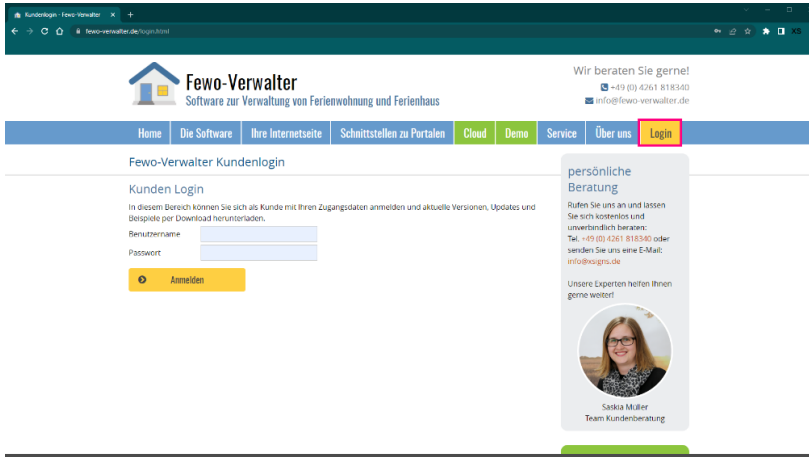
Kundenlogin - Fewo-Verwalter ×
+
fewo-verwalter.de/login.html

Fewo-Verwalter
Software zur Verwaltung von Ferienwohnung und Ferienhaus

Wir beraten Sie gerne!
+49 (0) 4261 818340
info@fewo-verwalter.de

Home | Die Software | Ihre Internetseite | Schnittstellen zu Portalen | Cloud | Demo | Service | Über uns | Login

Fewo-Verwalter Kundenlogin

Kunden Login

In diesem Bereich können Sie sich als Kunde mit Ihren Zugangsdaten anmelden und aktuelle Versionen, Updates und Beispiele per Download herunterladen.

Benutzername
Passwort

Anmelden

persönliche Beratung

Rufen Sie uns an und lassen Sie sich kostenlos und unverbindlich beraten: Tel. +49 (0) 4261 818340 oder senden Sie uns eine E-Mail: info@xsigns.de

Unsere Experten helfen Ihnen gerne weiter!

Saskia Müller
Team Kundenberatung